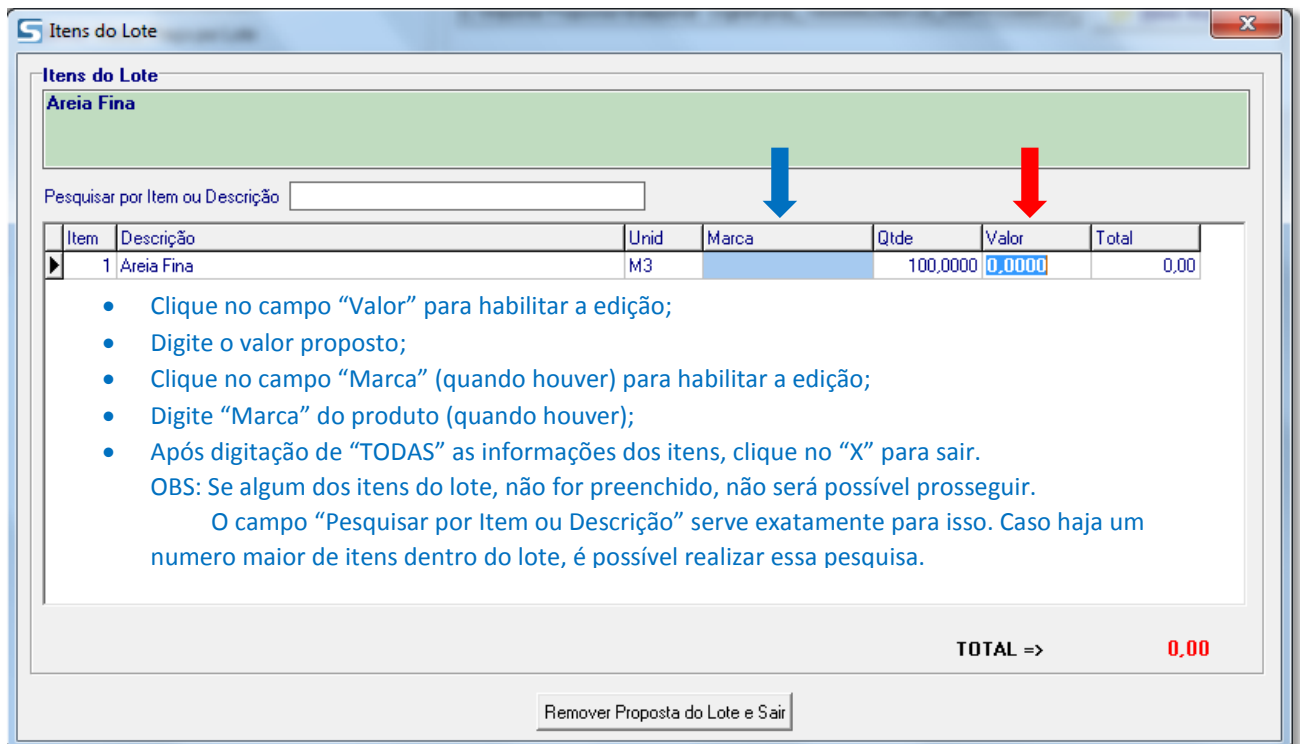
Itens do Lote

Itens do Lote

Areia Fina

Pesquisar por Item ou Descrição

| Item | Descrição | Unid | Marca | Qtde | Valor | Total |
|---|---|---|---|---|---|---|
| 1 | Areia Fina | M3 | | 100,0000 | 0,0000 | 0,00 |

- Clique no campo “Valor” para habilitar a edição;
- Digite o valor proposto;
- Clique no campo “Marca” (quando houver) para habilitar a edição;
- Digite “Marca” do produto (quando houver);
- Após digitação de “TODAS” as informações dos itens, clique no “X” para sair.

OBS: Se algum dos itens do lote, não for preenchido, não será possível prosseguir.

O campo “Pesquisar por Item ou Descrição” serve exatamente para isso. Caso haja um numero maior de itens dentro do lote, é possível realizar essa pesquisa.

TOTAL => 0,00

Remover Proposta do Lote e Sair